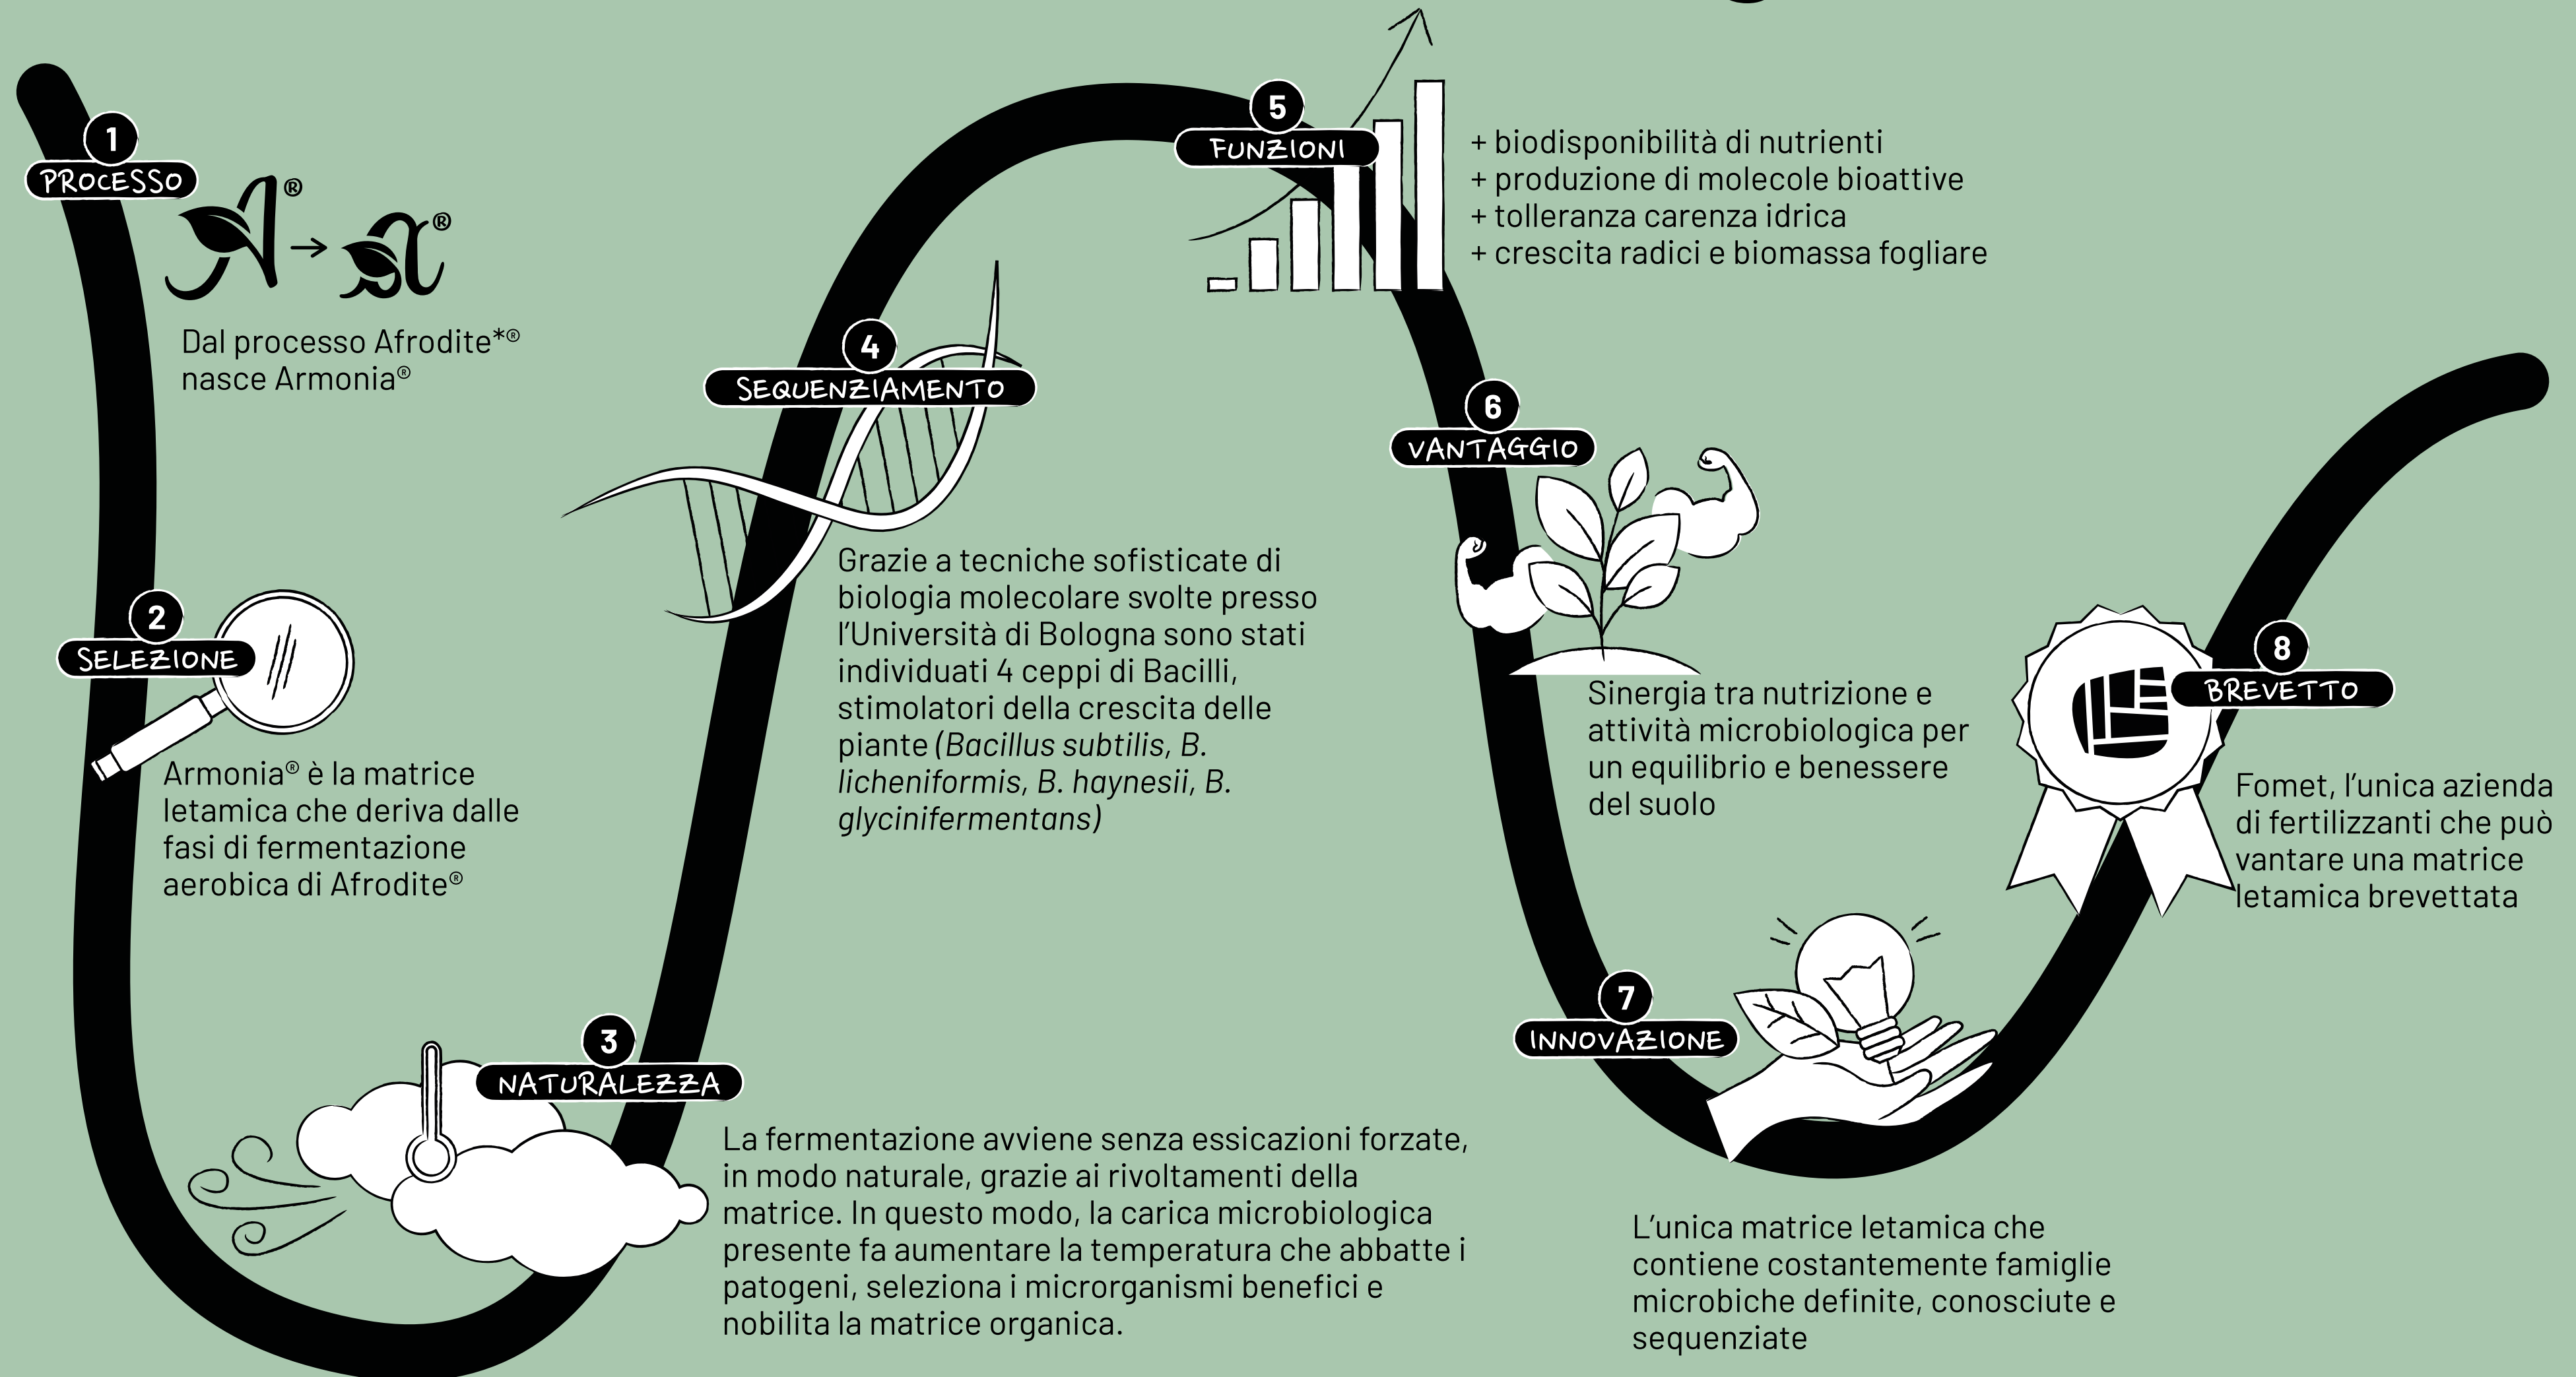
1
PROCESSO

Dal processo Afrodite*® nasce Armonia®

2
SELEZIONE

Armonia® è la matrice letamica che deriva dalle fasi di fermentazione aerobica di Afrodite®

3
NATURALEZZA

La fermentazione avviene senza essicazioni forzate, in modo naturale, grazie ai rivoltamenti della matrice. In questo modo, la carica microbiologica presente fa aumentare la temperatura che abbatte i patogeni, seleziona i microrganismi benefici e nobilita la matrice organica.

4
SEQUENZIAMENTO

Grazie a tecniche sofisticate di biologia molecolare svolte presso l'Università di Bologna sono stati individuati 4 ceppi di Bacilli, stimolatori della crescita delle piante (Bacillus subtilis, B. licheniformis, B. haynesii, B. glycinifermentans)

5
FUNZIONI

+ biodisponibilità di nutrienti
+ produzione di molecole bioattive
+ tolleranza carenza idrica
+ crescita radici e biomassa fogliare

6
VANTAGGIO

Sinergia tra nutrizione e attività microbiologica per un equilibrio e benessere del suolo

7
INNOVAZIONE

L'unica matrice letamica che contiene costantemente famiglie microbiche definite, conosciute e sequenziate

8
BREVETTO

Fomet, l'unica azienda di fertilizzanti che può vantare una matrice letamica brevettata